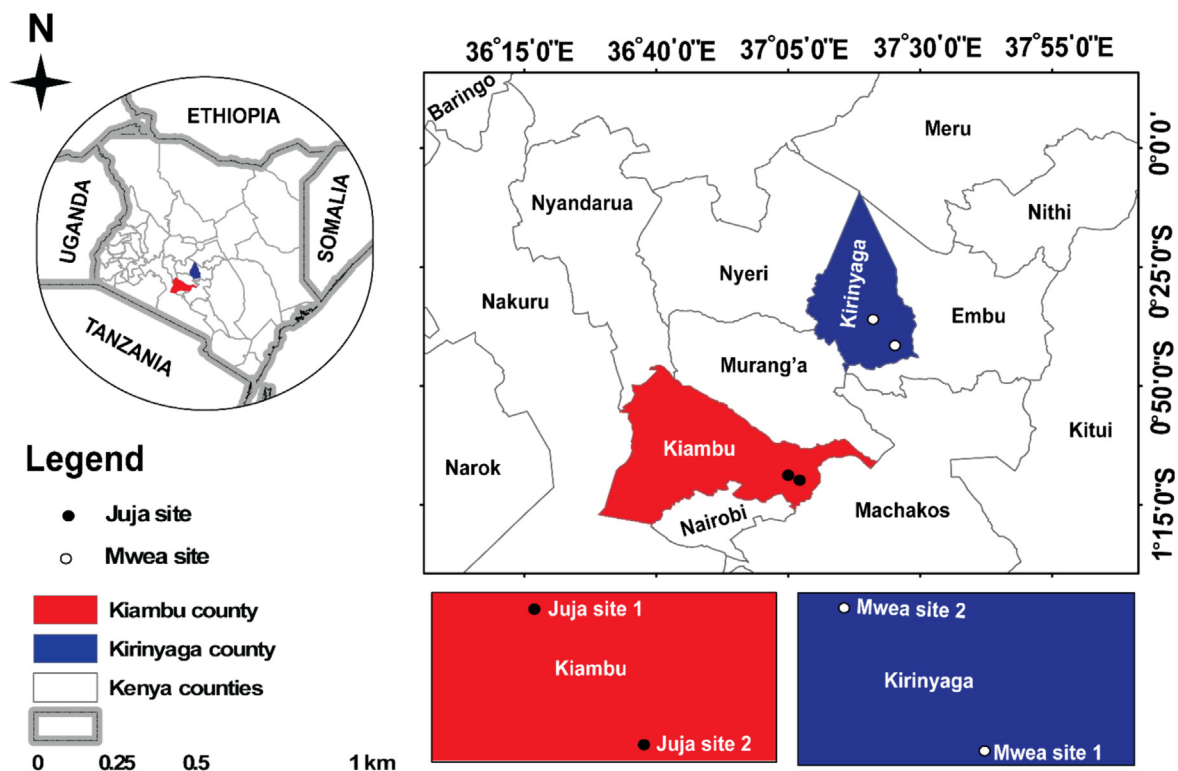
N

ETHIOPIA
UGANDA
SOMALIA
TANZANIA

Legend
Juja site
Mwea site
Kiambu county
Kirinyaga county
Kenya counties

0 0.25 0.5 1 km

36°15'0"E 36°40'0"E 37°05'0"E 37°30'0"E 37°55'0"E

0°0'0" 0°25'0"S 0°50'0"S 1°15'0"S

Baringo
Meru
Nyandarua
Nithi
Kirinyaga
Nyeri
Nakuru
Embu
Murang'a
Kitui
Kiambu
Narok
Machakos
Nairobi

Juja site 1
Kiambu
Juja site 2

Mwea site 2
Kirinyaga
Mwea site 1